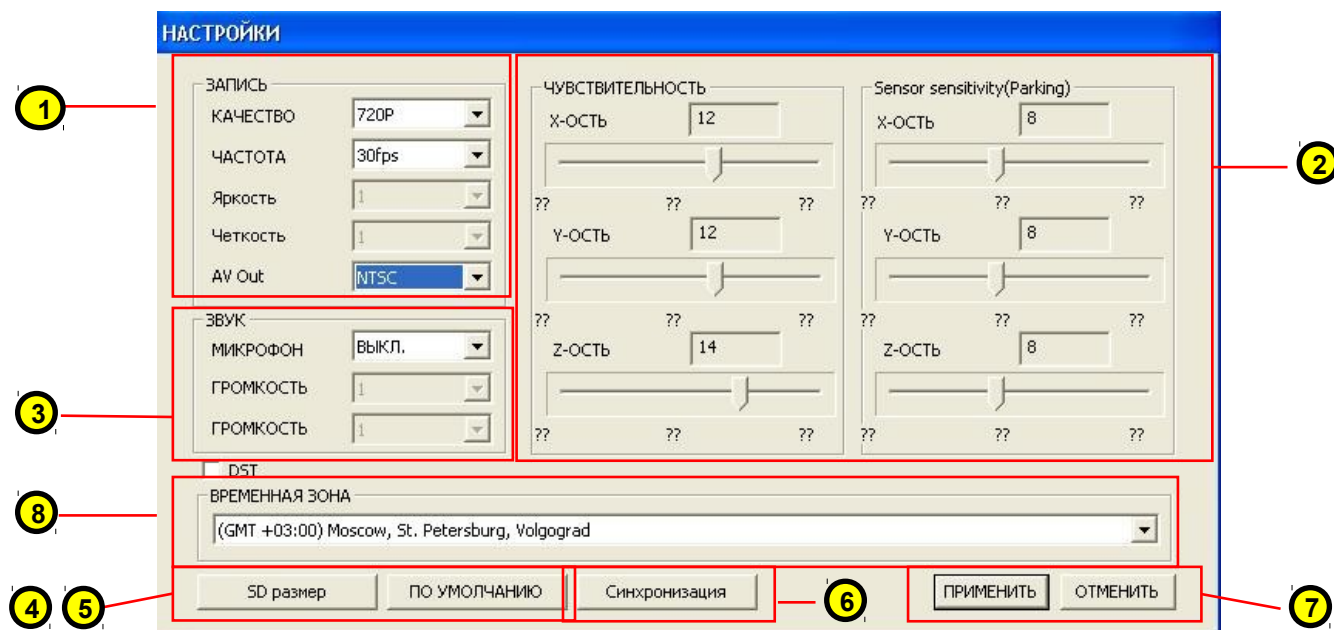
НАСТРОЙКИ

1

ЗАПИСЬ
КАЧЕСТВО 720P
ЧАСТОТА 30fps
Яркость 1
Четкость 1
AV Out NTSC

ЧУВСТВИТЕЛЬНОСТЬ
X-ОСТЬ 12
?? ?? ??
Y-ОСТЬ 12
?? ?? ??
Z-ОСТЬ 14
?? ?? ??

Sensor sensitivity(Parking)
X-ОСТЬ 8
?? ?? ??
Y-ОСТЬ 8
?? ?? ??
Z-ОСТЬ 8
?? ?? ??

2

3

ЗВУК
МИКРОФОН ВЫКЛ.
ГРОМКОСТЬ 1
ГРОМКОСТЬ 1

DST

8

ВРЕМЕННАЯ ЗОНА
(GMT +03:00) Moscow, St. Petersburg, Volgograd

4 5

SD размер
ПО УМОЛЧАНИЮ
Синхронизация

6

ПРИМЕНИТЬ
ОТМЕНИТЬ

7